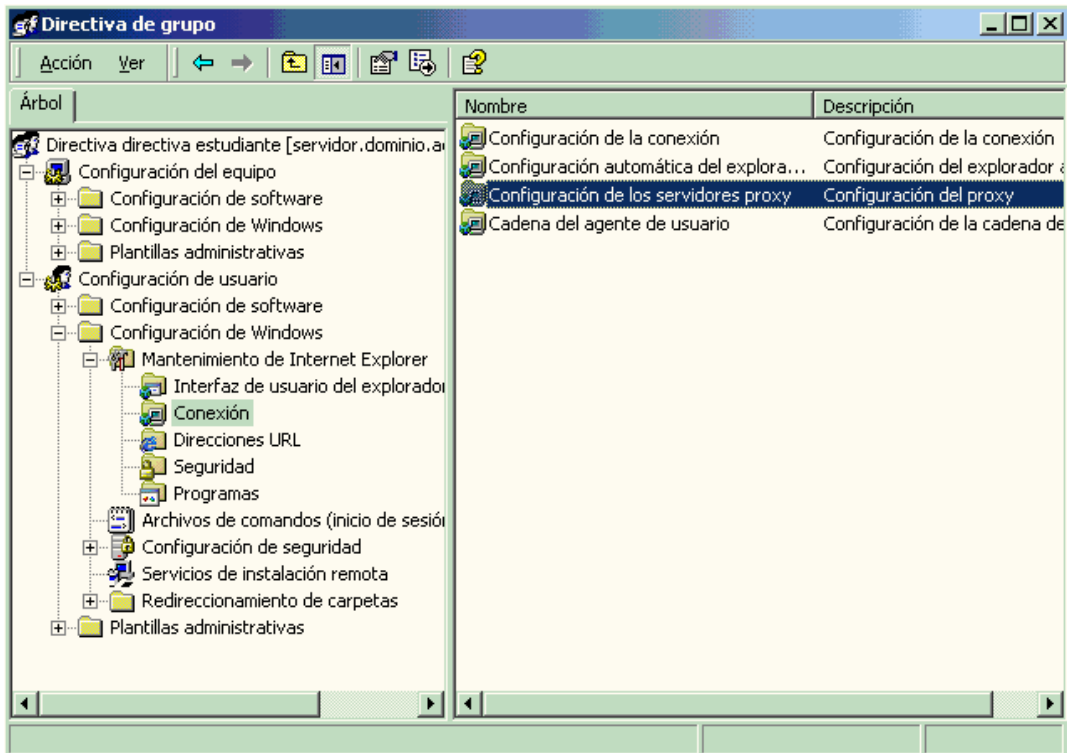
Directiva de grupo

Acción Ver

Árbol

Directiva directiva estudiante [servidor.dominio.a
Configuración del equipo
Configuración de software
Configuración de Windows
Plantillas administrativas
Configuración de usuario
Configuración de software
Configuración de Windows
Mantenimiento de Internet Explorer
Interfaz de usuario del explorador
Conexión
Direcciones URL
Seguridad
Programas
Archivos de comandos (inicio de sesió
Configuración de seguridad
Servicios de instalación remota
Redireccionamiento de carpetas
Plantillas administrativas

| Nombre | Descripción |
|---|---|
| Configuración de la conexión | Configuración de la conexión |
| Configuración automática del explora... | Configuración del explorador a |
| Configuración de los servidores proxy | Configuración del proxy |
| Cadena del agente de usuario | Configuración de la cadena de |